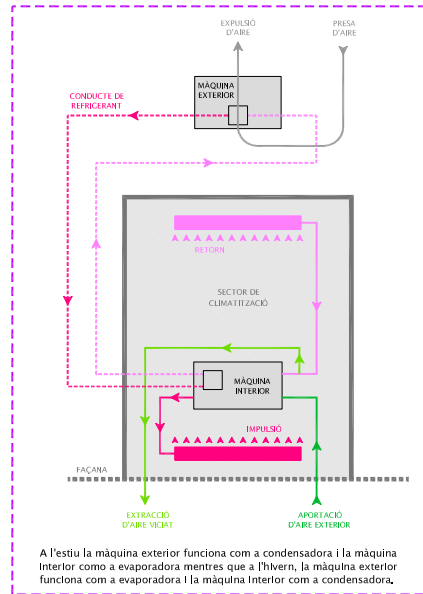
EXPULSIÓ D'AIRE

PRESA D'AIRE

CONDUCTE DE REFRIGERANT

MÀQUINA EXTERIOR

RETORN

SECTOR DE CLIMATITZACIÓ

MÀQUINA INTERIOR

IMPULSIÓ

FAÇANA

EXTRACCIÓ D'AIRE VICIAT

APORTACIÓ D'AIRE EXTERIOR

A l'estiu la màquina exterior funciona com a condensadora i la màquina interior como a evaporadora mentres que a l'hivern, la màquina exterior funciona com a evaporadora i la màquina interior com a condensadora.